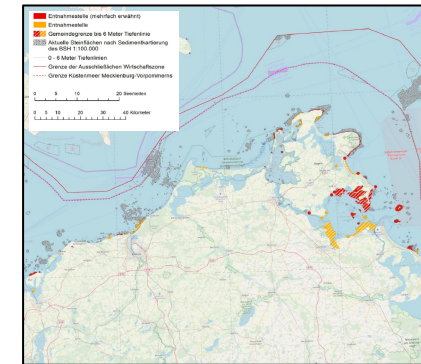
Entnahmestelle (mehrfach erwähnt)
Entnahmestelle
Gemeindegrenze bis 6 Meter Tiefenlinie
Aktuelle Steinflächen nach Sedimentkartierung des BSH 1:150.000
0 - 6 Meter Tiefenlinien
Grenze der Ausschließlichen Wirtschaftszone
Grenze Küstenmeer Mecklenburg-Vorpommerns

0 5 10 20 Seemeilen
0 5 10 20 30 40 Kilometer